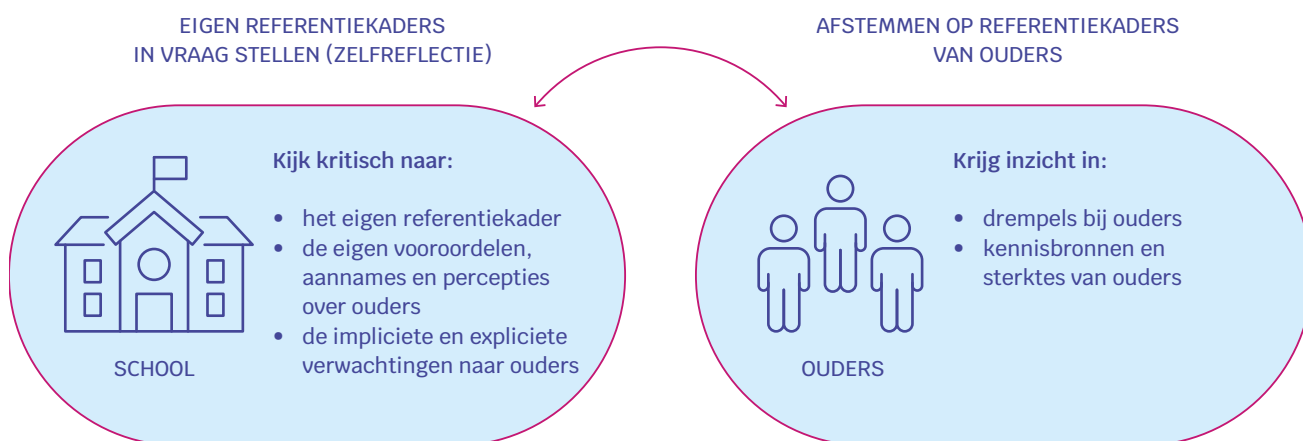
EIGEN REFERENTIEKADERS IN VRAAG STELLEN (ZELFREFLECTIE)

AFSTEMMEN OP REFERENTIEKADERS VAN OUDERS

Kijk kritisch naar:

- het eigen referentiekader
- de eigen vooroordelen, aannames en percepties over ouders
- de impliciete en expliciete verwachtingen naar ouders

SCHOOL

Krijg inzicht in:

- drempels bij ouders
- kennisbronnen en sterktes van ouders

OUDERS